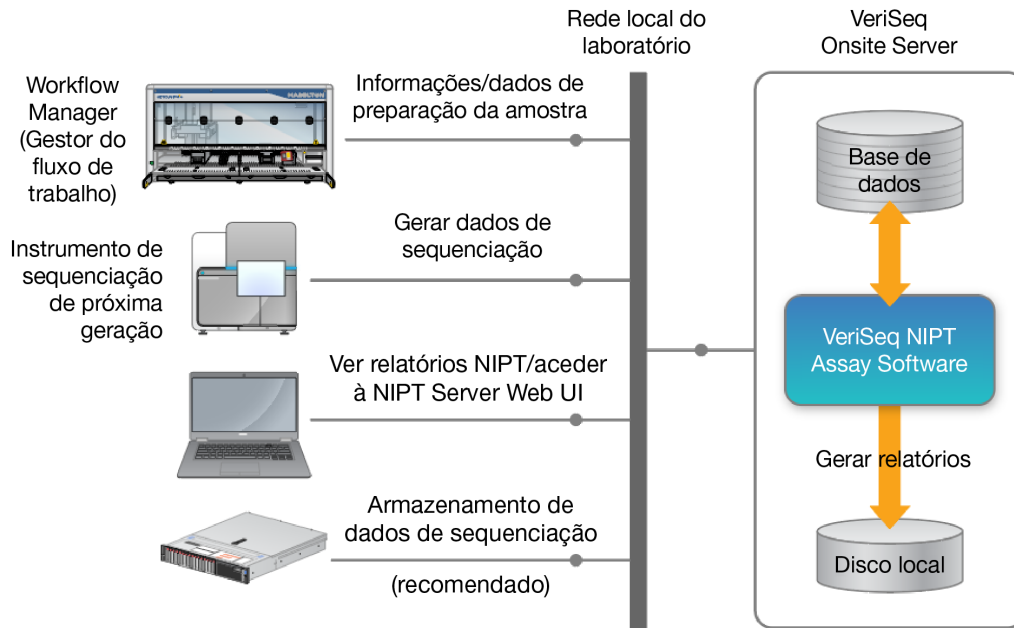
Rede local do laboratório

VeriSeq Onsite Server

Workflow Manager (Gestor do fluxo de trabalho)

HAMILTON

Informações/dados de preparação da amostra

Base de dados

Instrumento de sequenciação de próxima geração

Gerar dados de sequenciação

VeriSeq NIPT Assay Software

Ver relatórios NIPT/aceder à NIPT Server Web UI

Gerar relatórios

Armazenamento de dados de sequenciação

(recomendado)

Disco local